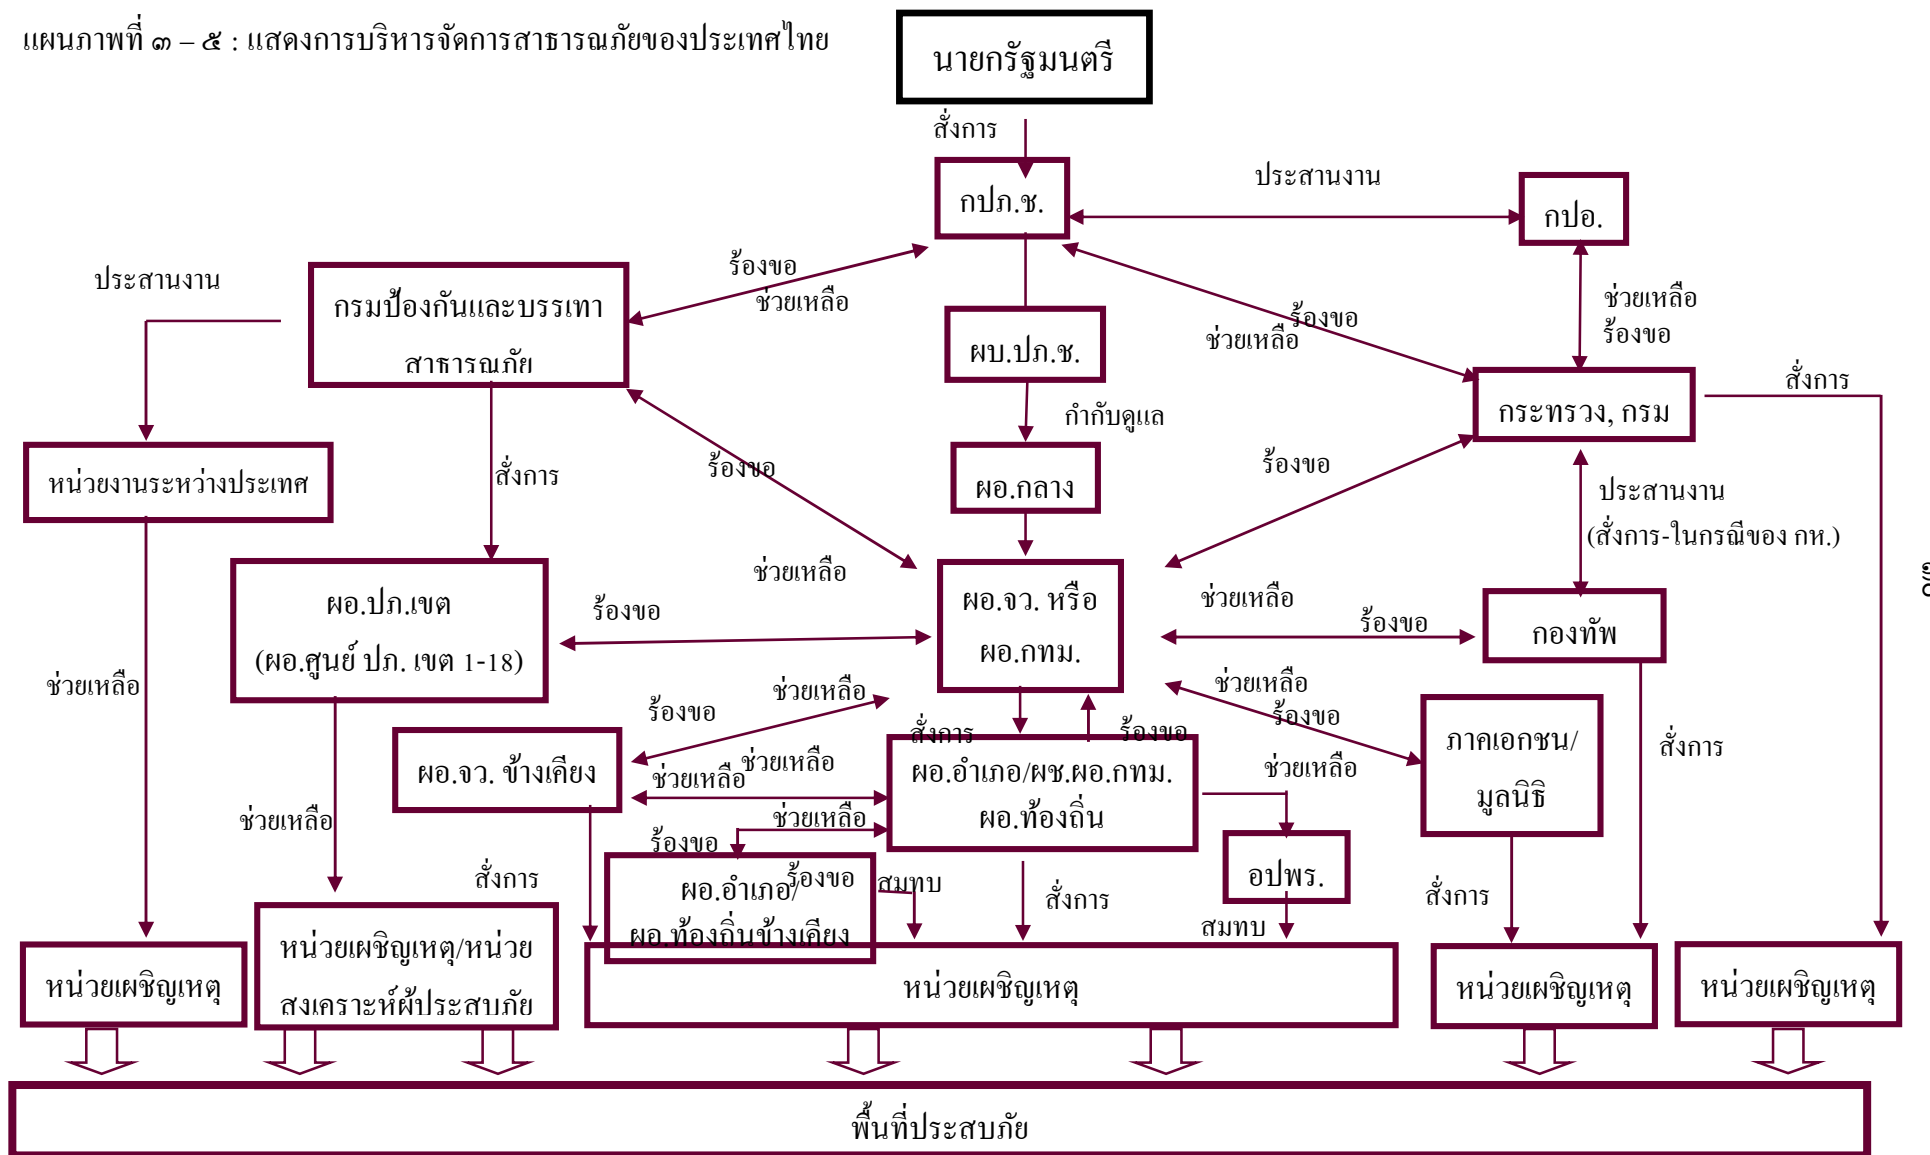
แผนภาพที่ ๓ – ๕ : แสดงการบริหารจัดการสาธารณภัยของประเทศไทย

นายกรัฐมนตรี

สั่งการ

กปภ.ช.

ประสานงาน

กปอ.

ร้องขอ

ช่วยเหลือ

ประสานงาน

กรมป้องกันและบรรเทาสาธารณภัย

ผบ.ปภ.ช.

ร้องขอ

ช่วยเหลือ

ช่วยเหลือ
ร้องขอ

กระทรวง, กรม

สั่งการ

กำกับดูแล

หน่วยงานระหว่างประเทศ

สั่งการ

ร้องขอ

ผอ.กลาง

ร้องขอ

ประสานงาน
(สั่งการ-ในกรณีของ กห.)

ช่วยเหลือ

ผอ.ปภ.เขต
(ผอ.ศูนย์ ปภ. เขต 1-18)

ร้องขอ

ผอ.จว. หรือ
ผอ.กทม.

ช่วยเหลือ

ร้องขอ

กองทัพ

ช่วยเหลือ

ช่วยเหลือ

ร้องขอ

ช่วยเหลือ

ร้องขอ

ภาคเอกชน/
มูลนิธิ

สั่งการ

ผอ.จว. ข้างเคียง

สั่งการ

ร้องขอ

ช่วยเหลือ

ช่วยเหลือ

ผอ.อำเภอ/ผช.ผอ.กทม.
ผอ.ท้องถิ่น

ช่วยเหลือ

ช่วยเหลือ

ช่วยเหลือ

ร้องขอ

อปพร.

ร้องขอ

ผอ.อำเภอ/
ผอ.ท้องถิ่นข้างเคียง

สมทบ

สั่งการ

สั่งการ

สมทบ

สั่งการ

หน่วยเผชิญเหตุ

หน่วยเผชิญเหตุ/หน่วยสงเคราะห์ผู้ประสบภัย

หน่วยเผชิญเหตุ

หน่วยเผชิญเหตุ

หน่วยเผชิญเหตุ

พื้นที่ประสบภัย